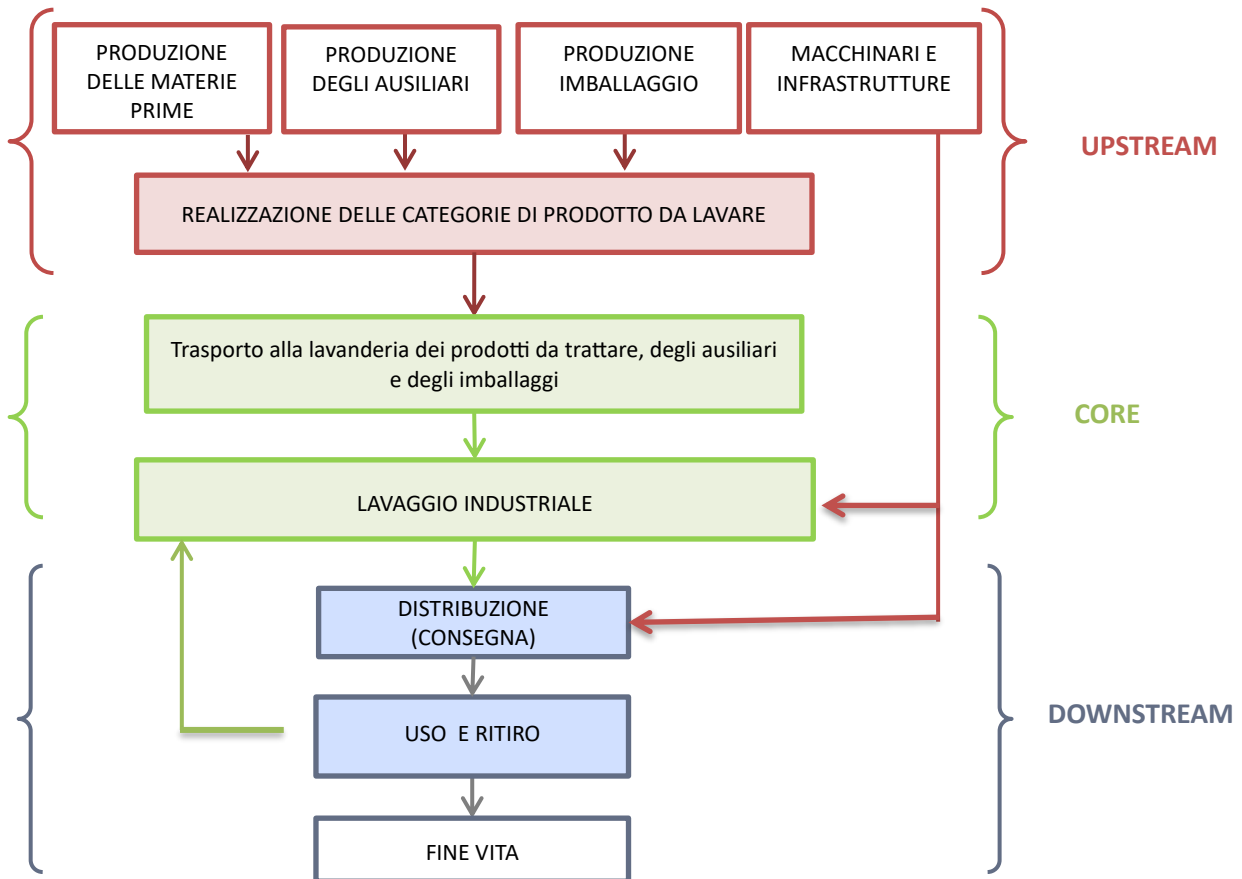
PRODUZIONE DELLE MATERIE PRIME

PRODUZIONE DEGLI AUSILIARI

PRODUZIONE IMBALLAGGIO

MACCHINARI E INFRASTRUTTURE

UPSTREAM

REALIZZAZIONE DELLE CATEGORIE DI PRODOTTO DA LAVARE

Trasporto alla lavanderia dei prodotti da trattare, degli ausiliari e degli imballaggi

CORE

LAVAGGIO INDUSTRIALE

DISTRIBUZIONE (CONSEGNA)

USO E RITIRO

DOWNSTREAM

FINE VITA